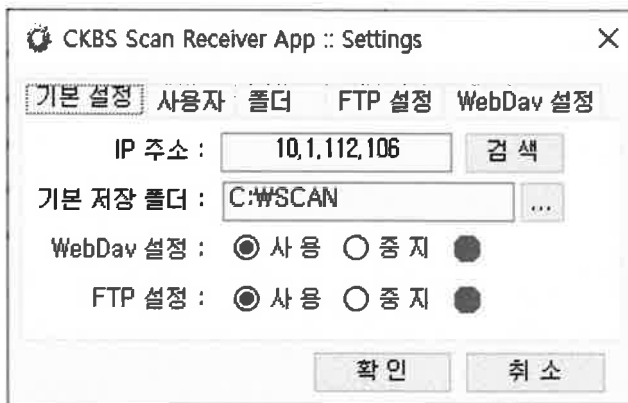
CKBS Scan Receiver App :: Settings ×

기본 설정 사용자 폴더 FTP 설정 WebDav 설정

IP 주소 : 10,1,112,106 검 색

기본 저장 폴더 : C:₩SCAN ...

WebDav 설정 : 사 용 중 지

FTP 설정 : 사 용 중 지

확 인 취 소